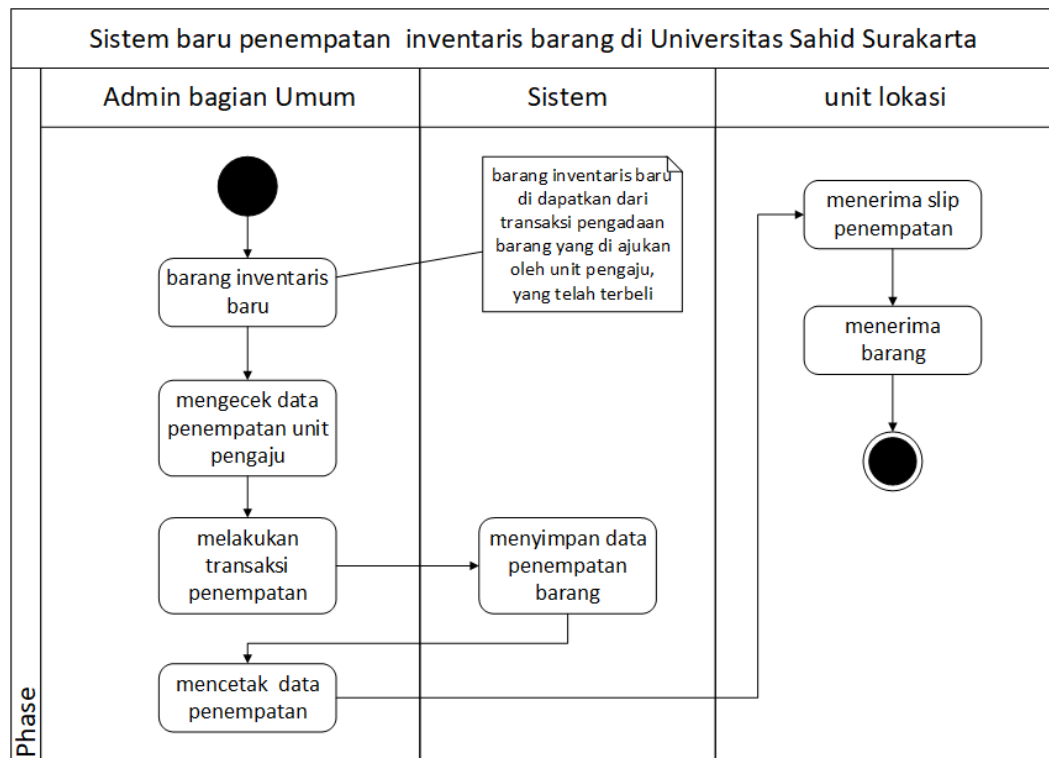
Sistem baru penempatan inventaris barang di Universitas Sahid Surakarta

Admin bagian Umum

Sistem

unit lokasi

barang inventaris baru di dapatkan dari transaksi pengadaan barang yang di ajukan oleh unit pengaju, yang telah terbeli

barang inventaris baru

menerima slip penempatan

menerima barang

mengecek data penempatan unit pengaju

melakukan transaksi penempatan

menyimpan data penempatan barang

mencetak data penempatan

Phase